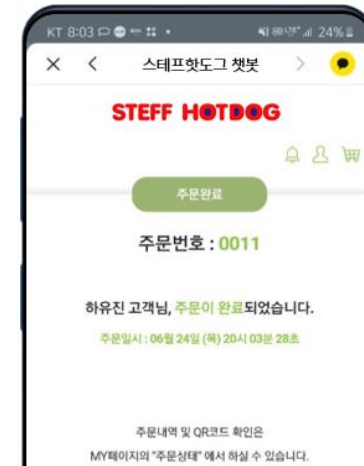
KT 8:03 24%

스테프핫도그 챗봇

STEFF HOTDOG

주문완료

주문번호 : 0011

하유진 고객님, 주문이 완료되었습니다.

주문일시 : 06월 24일 (목) 20시 03분 28초

주문내역 및 QR코드 확인은

MY페이지의 "주문상태" 에서 하실 수 있습니다.